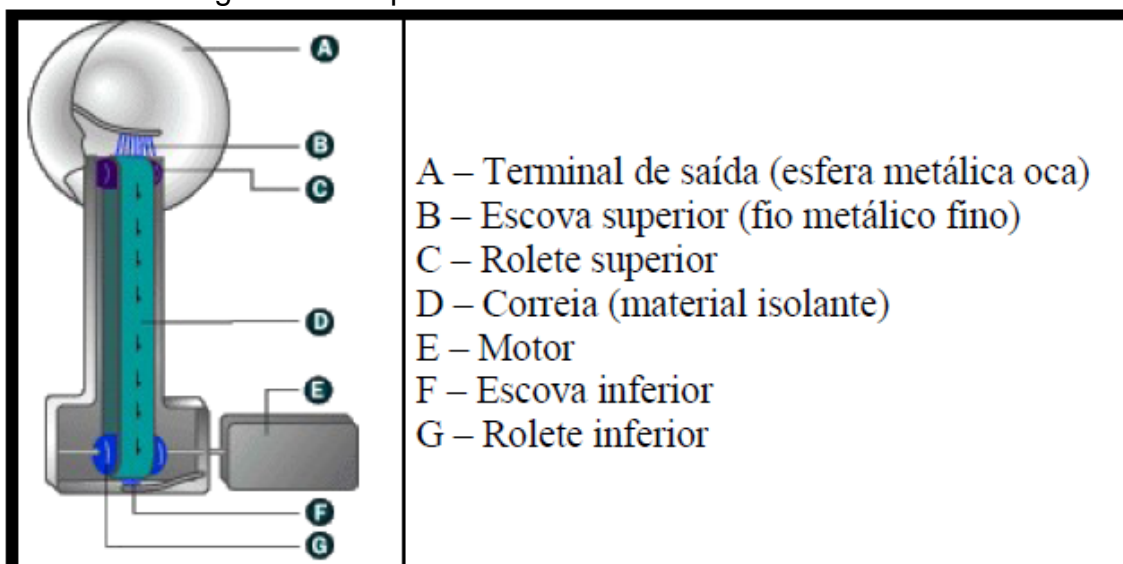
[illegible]

A
B
C
D
E
F
G

A – Terminal de saída (esfera metálica oca)
B – Escova superior (fio metálico fino)
C – Rolete superior
D – Correia (material isolante)
E – Motor
F – Escova inferior
G – Rolete inferior